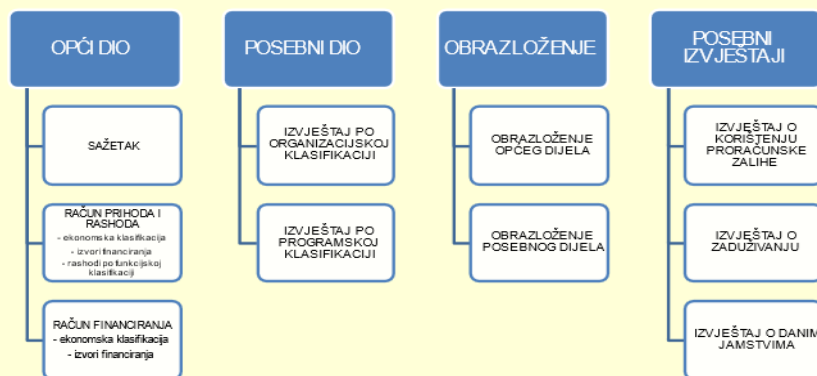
OPĆI DIO

SAŽETAK

RAČUN PRIHODA I RASHODA
- ekonomska klasifikacija
- izvori financiranja
- rashodi po funkcijskoj klasifikaciji

RAČUN FINANCIRANJA
- ekonomska klasifikacija
- izvori financiranja

POSEBNI DIO

IZVJEŠTAJ PO ORGANIZACIJSKOJ KLASIFIKACIJI

IZVJEŠTAJ PO PROGRAMSKOJ KLASIFIKACIJI

OBRAZLOŽENJE

OBRAZLOŽENJE OPĆEG DIJELA

OBRAZLOŽENJE POSEBNOG DIJELA

POSEBNI IZVJEŠTAJI

IZVJEŠTAJ O KORIŠTENJU PRORAČUNSKE ZALIHE

IZVJEŠTAJ O ZADUŽIVANJU

IZVJEŠTAJ O DANIM JAMSTVIMA